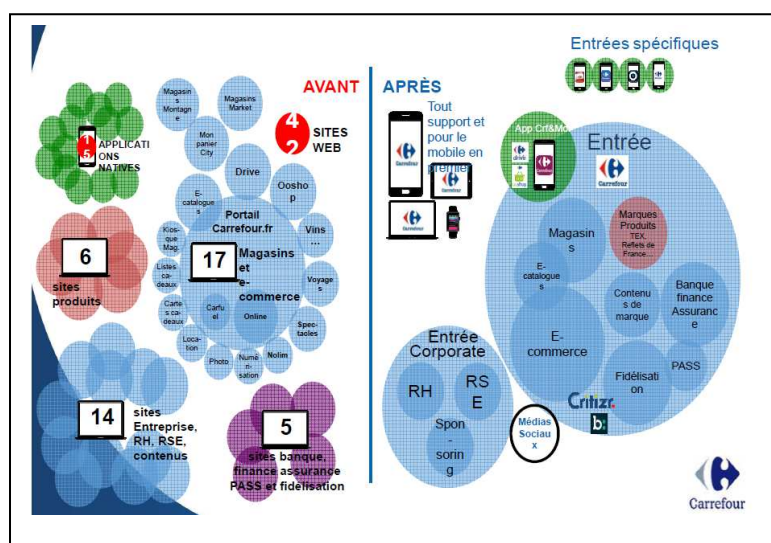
AVANT

APRÈS

Entrées spécifiques

15 APPLICATIONS NATIVES

42 SITES WEB

Magasins Montagne

Magasins Market

Mon panier City

Drive

Ooshop

E-catalogues

Portail Carrefour.fr

Vins ...

Kiosque Mag

17 Magasins et e-commerce

Listes cadeaux

Voyages

Cartes cadeaux

Carfuel

Online

Spectacles

Location

Photo

Numérisation

Nolim

6 sites produits

14 sites Entreprise, RH, RSE, contenus

5 sites banque, finance assurance PASS et fidélisation

Tout support et pour le mobile en premier

Carrefour

App Crf&Moi

Entrée

Carrefour

Magasins

Marques Produits TEX, Reflets de France...

E-catalogues

Contenus de marque

Banque finance Assurance

E-commerce

Fidélisation

PASS

Entrée Corporate

RH

RSE

Sponsoring

Médias Sociaux

Critizr.

b:

Carrefour